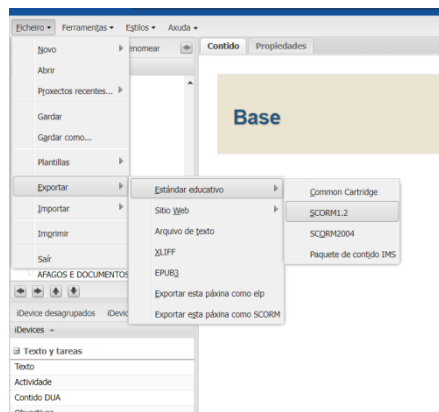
Ficheiro ▾ Ferramentas ▾ Estilos ▾ Axuda ▾

Novo
Abrir
Proxectos recentes...
Gardar
Gardar como...
Plantillas
Exportar
Importar
Imprimir
Saír

enomear

Contido Propiedades

Base

Estándar educativo
Sitio Web
Arquivo de texto
XLIFF
EPUB3
Exportar esta páxina como elp
Exportar esta páxina como SCORM

Common Cartridge
SCORM1.2
SCORM2004
Paquete de contido IMS

AFAGOS E DOCUMENTOS

iDevice desagrupados iDevic
iDevices ▴
Texto e tareas
Texto
Actividade
Contido DUA
Obxectivos